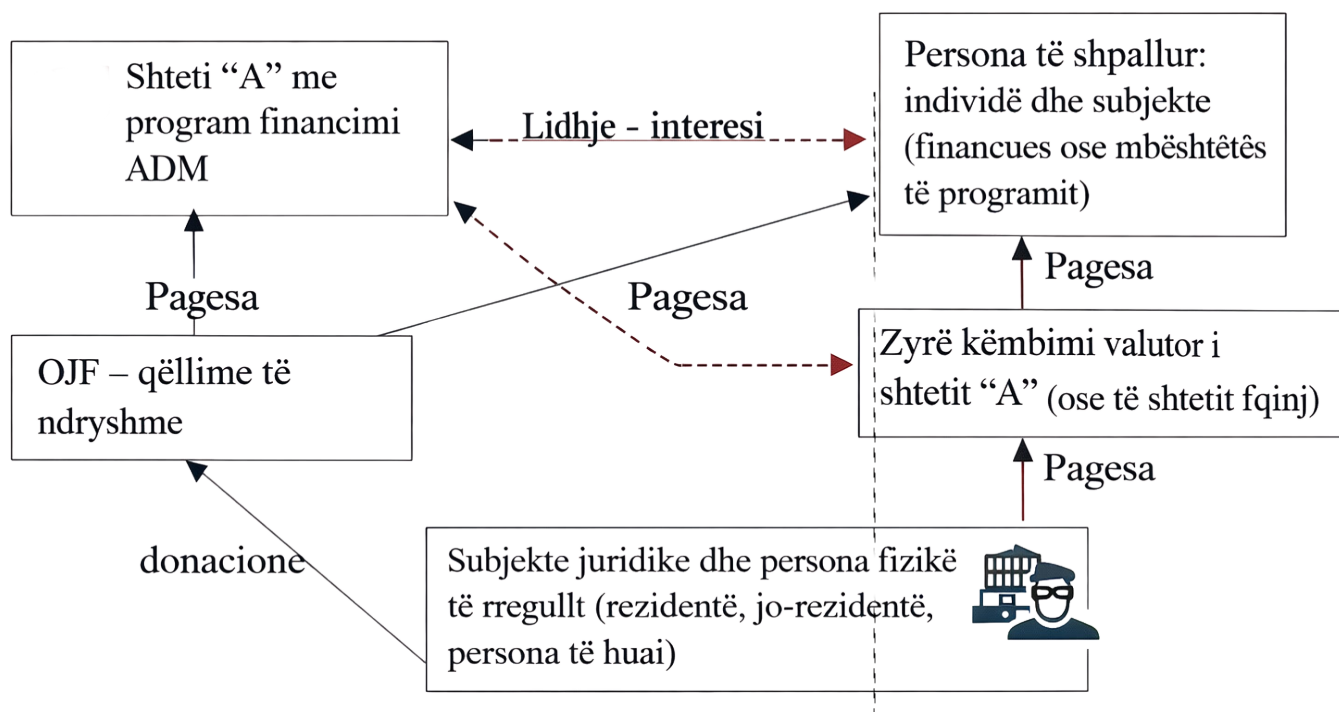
Shteti “A” me program financimi ADM

Lidhje - interesi

Persona të shpallur: individë dhe subjekte (financues ose mbështêtês të programit)

Pagesa

Pagesa

Pagesa

OJF – qëllime të ndryshme

Zyrë këmbimi valutor i shtetit “A” (ose të shtetit fqinj)

Pagesa

donacione

Subjekte juridike dhe persona fizikë të rregullt (rezidentë, jo-rezidentë, persona të huai)